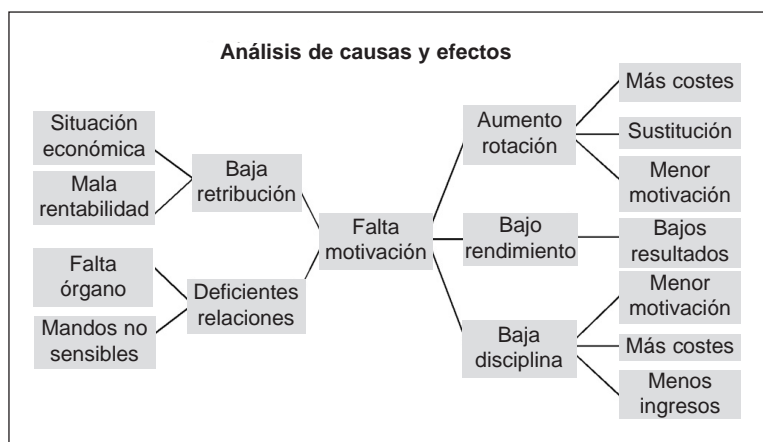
Análisis de causas y efectos

Situación económica

Mala rentabilidad

Baja retribución

Falta órgano

Mandos no sensibles

Deficientes relaciones

Falta motivación

Aumento rotación

Bajo rendimiento

Baja disciplina

Más costes

Sustitución

Menor motivación

Bajos resultados

Menor motivación

Más costes

Menos ingresos